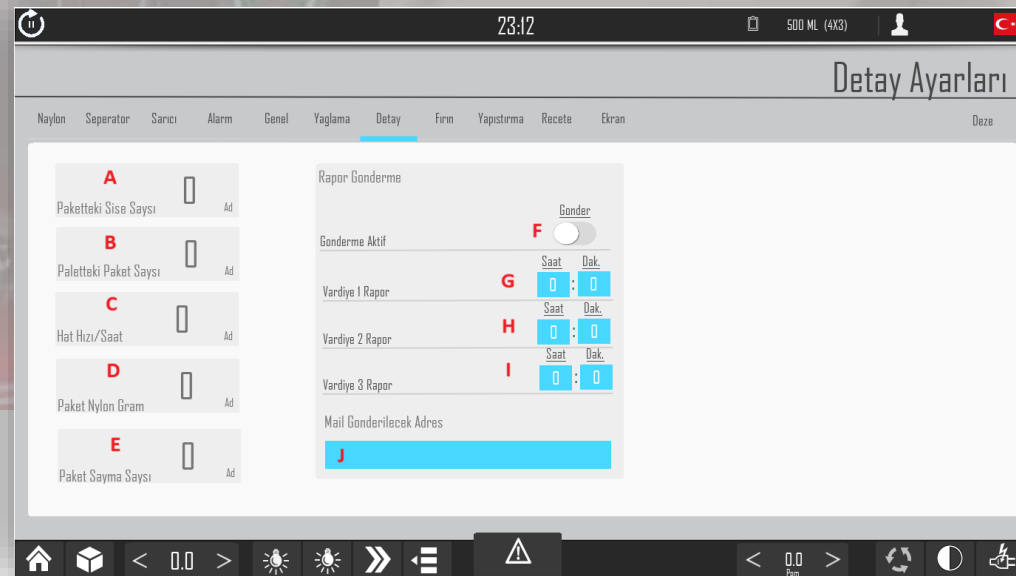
23:12

500 ML (4X3)

Detay Ayarları

Naylon Seperator Sarıcı Alarm Genel Yaglama Detay Fırın Yapıstırma Recete Ekran Deze

A
Paketteki Sise Saysı 0 Ad

B
Paletteki Paket Saysı 0 Ad

C
Hat Hızı/Saat 0 Ad

D
Paket Nylon Gram 0 Ad

E
Paket Sayma Saysı 0 Ad

Rapor Gonderme

Gonderme Aktif F Gonder

Vardiye 1 Rapor G Saat 0 : Dak. 0

Vardiye 2 Rapor H Saat 0 : Dak. 0

Vardiye 3 Rapor I Saat 0 : Dak. 0

Mail Gonderilecek Adres

J

< 0.0 >

< 0.0 > Pam